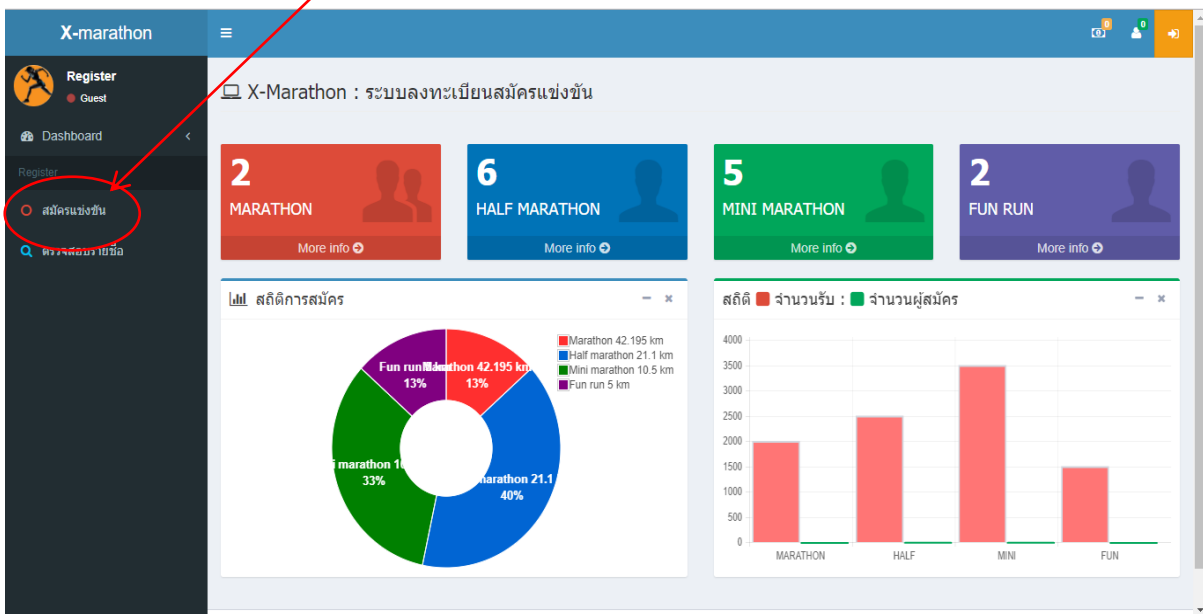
X-marathon

Register
Guest

Dashboard

Register

สมัครแข่งขัน

ตรวจสอบรายชื่อ

X-Marathon : ระบบลงทะเบียนสมัครแข่งขัน

2
MARATHON
More info

6
HALF MARATHON
More info

5
MINI MARATHON
More info

2
FUN RUN
More info

สถิติการสมัคร

Marathon 42.195 km
Half marathon 21.1 km
Mini marathon 10.5 km
Fun run 5 km

Fun run 5 km 13%
Marathon 42.195 km 13%
Half marathon 21.1 40%
Mini marathon 10 33%

สถิติ จำนวนรับ : จำนวนผู้สมัคร

4000
3500
3000
2500
2000
1500
1000
500
0

MARATHON
HALF
MINI
FUN